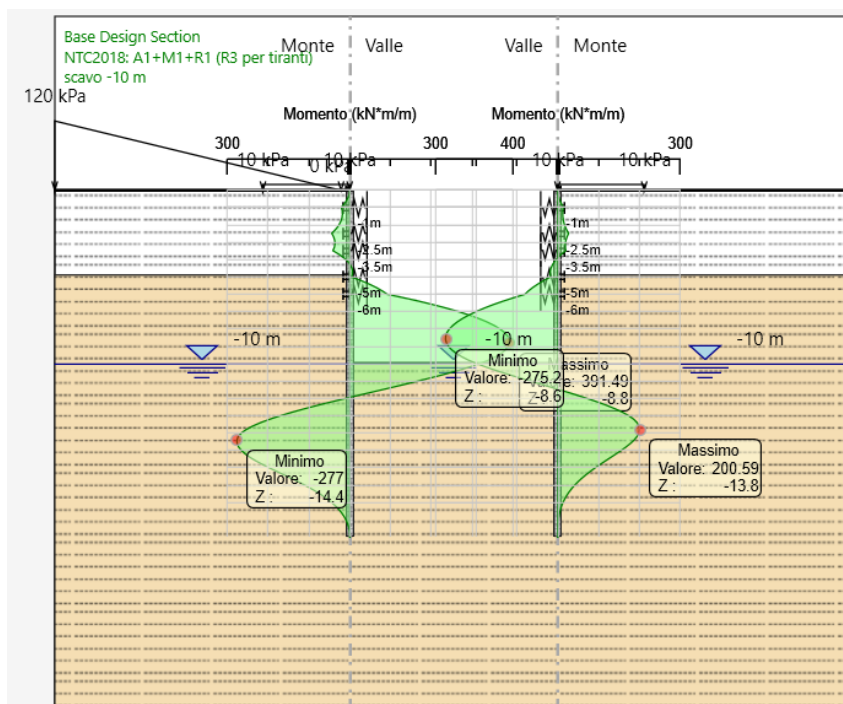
Base Design Section
NTC2018: A1+M1+R1 (R3 per tiranti)
scavo -10 m

Monte Valle Valle Monte

120 kPa

Momento (kN*m/m) Momento (kN*m/m)

300 300 400 300

10 kPa 0 kPa 10 kPa 10 kPa 10 kPa

-1m -2.5m -3.5m -5m -6m

-1m -2.5m -3.5m -5m -6m

-10 m -10 m -10 m

Minimo
Valore: -275.2
Z : -8.6

Massimo
Valore: 391.49
Z : -8.8

Minimo
Valore: -277
Z : -14.4

Massimo
Valore: 200.59
Z : -13.8